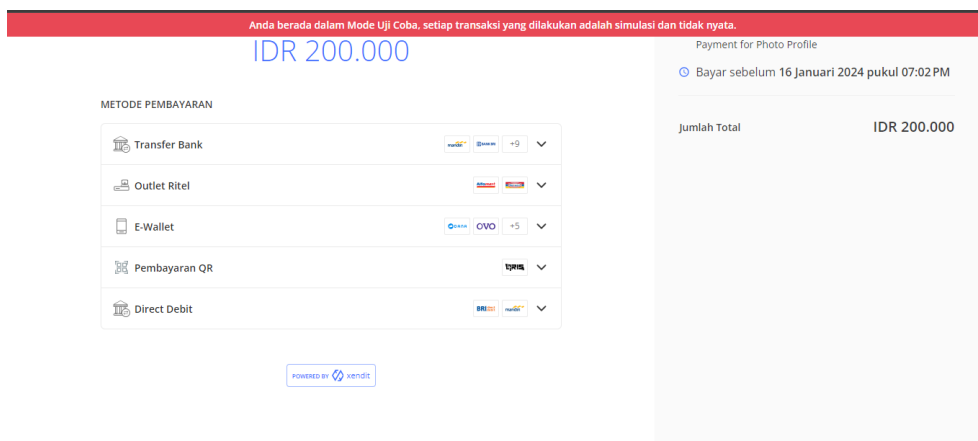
Anda berada dalam Mode Uji Coba, setiap transaksi yang dilakukan adalah simulasi dan tidak nyata.

IDR 200.000

METODE PEMBAYARAN

Transfer Bank mandiri +9

Outlet Ritel Alfamart

E-Wallet OVO +5

Pembayaran QR QRIS

Direct Debit BRI mandiri

POWERED BY xendit

Payment for Photo Profile

Bayar sebelum 16 Januari 2024 pukul 07:02 PM

Jumlah Total IDR 200.000